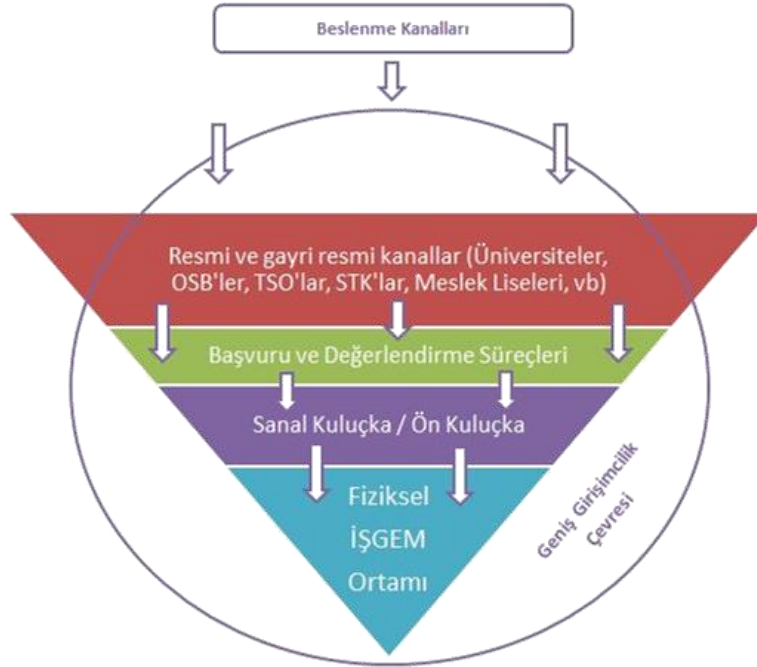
Beslenme Kanalları

Resmi ve gayri resmi kanallar (Üniversiteler, OSB'ler, TSO'lar, STK'lar, Meslek Liseleri, vb)

Başvuru ve Değerlendirme Süreçleri

Sanal Kuluçka / Ön Kuluçka

Fiziksel İŞGEM Ortamı

Geniş Girişimcilik Çevresi